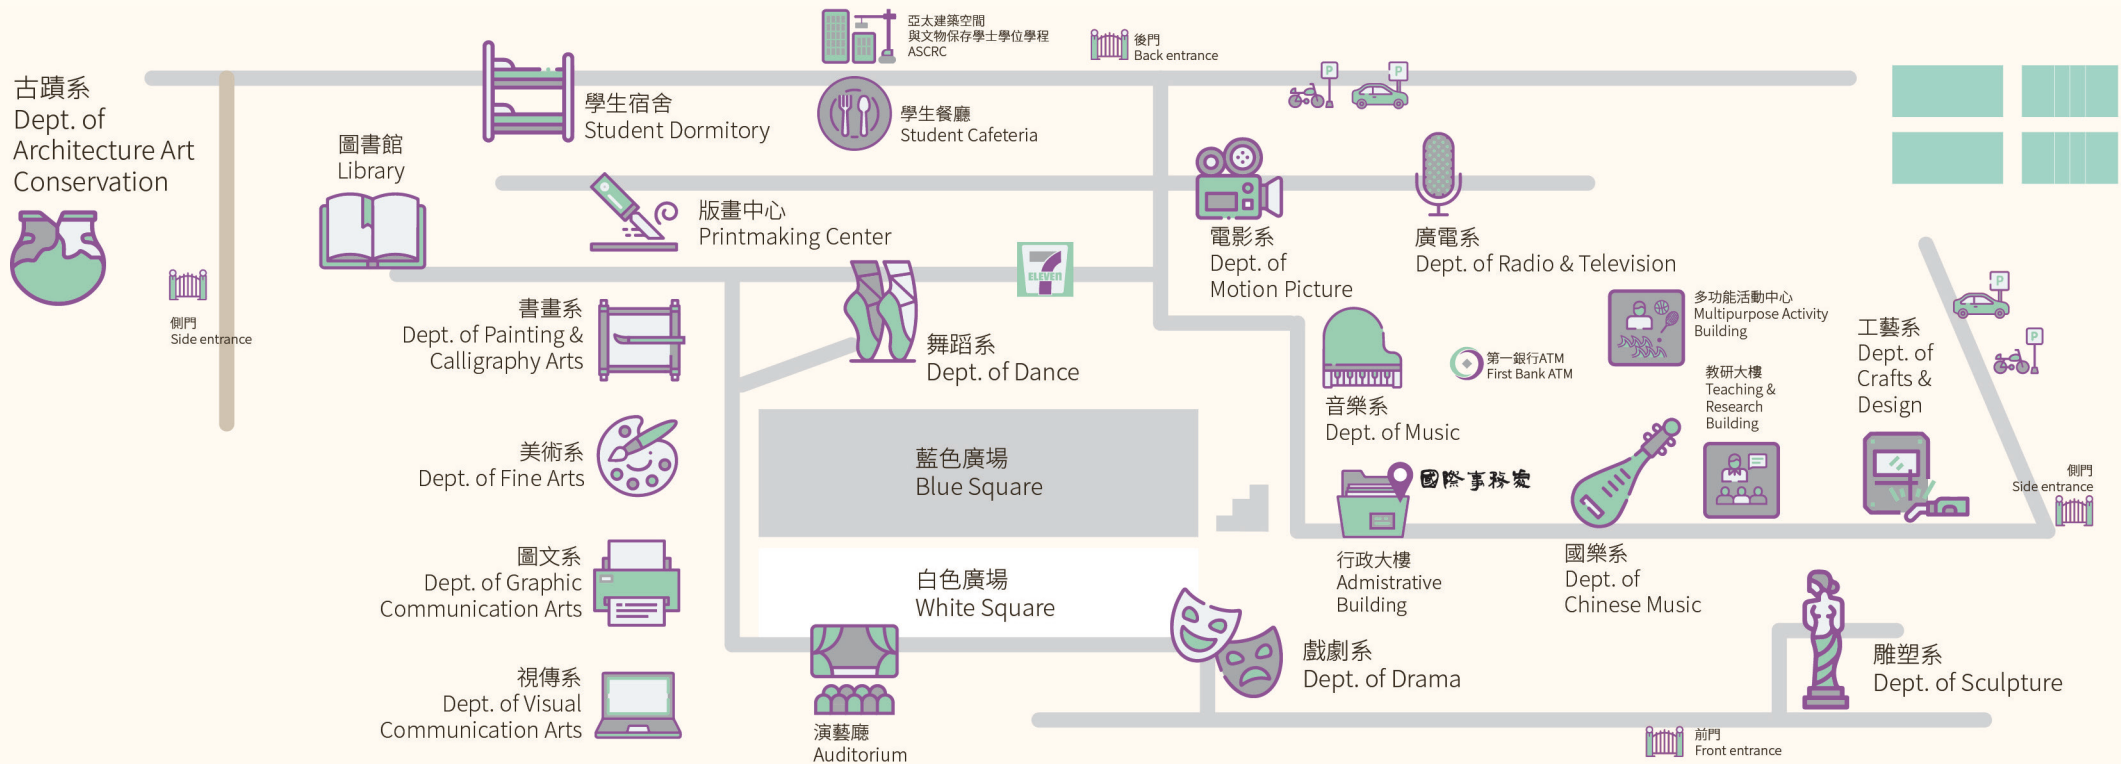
古蹟系
Dept. of Architecture Art Conservation

側門
Side entrance

圖書館
Library

學生宿舍
Student Dormitory

亞太建築空間與文物保存學士學位學程
ASCRC

學生餐廳
Student Cafeteria

後門
Back entrance

版畫中心
Printmaking Center

電影系
Dept. of Motion Picture

廣電系
Dept. of Radio & Television

書畫系
Dept. of Painting & Calligraphy Arts

ELEVEN

舞蹈系
Dept. of Dance

音樂系
Dept. of Music

第一銀行ATM
First Bank ATM

多功能活動中心
Multipurpose Activity Building

教研大樓
Teaching & Research Building

工藝系
Dept. of Crafts & Design

美術系
Dept. of Fine Arts

藍色廣場
Blue Square

國際事務處

側門
Side entrance

圖文系
Dept. of Graphic Communication Arts

白色廣場
White Square

行政大樓
Admistrative Building

國樂系
Dept. of Chinese Music

戲劇系
Dept. of Drama

雕塑系
Dept. of Sculpture

視傳系
Dept. of Visual Communication Arts

演藝廳
Auditorium

前門
Front entrance